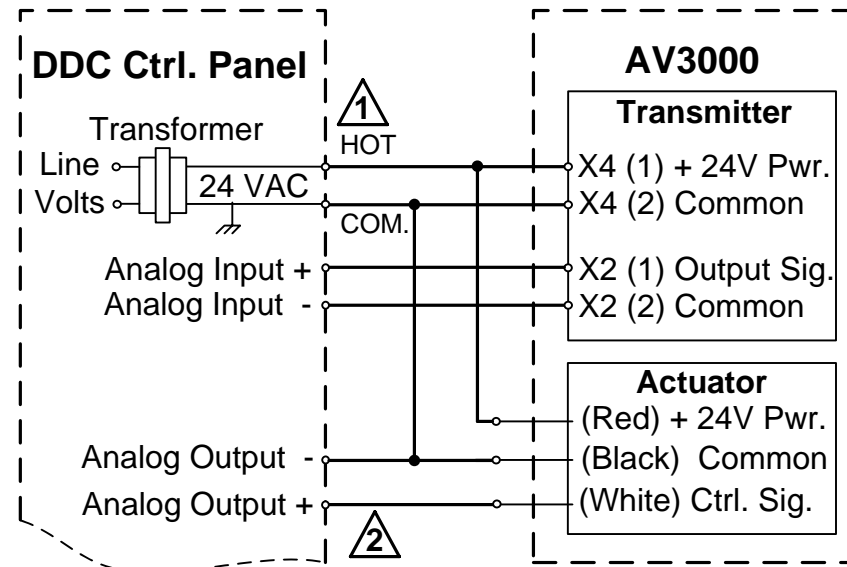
DDC Ctrl. Panel

Transformer

Line

Volts

24 VAC

1

HOT

COM.

Analog Input +

Analog Input -

Analog Output -

Analog Output +

2

AV3000

Transmitter

X4 (1) + 24V Pwr.

X4 (2) Common

X2 (1) Output Sig.

X2 (2) Common

Actuator

(Red) + 24V Pwr.

(Black) Common

(White) Ctrl. Sig.